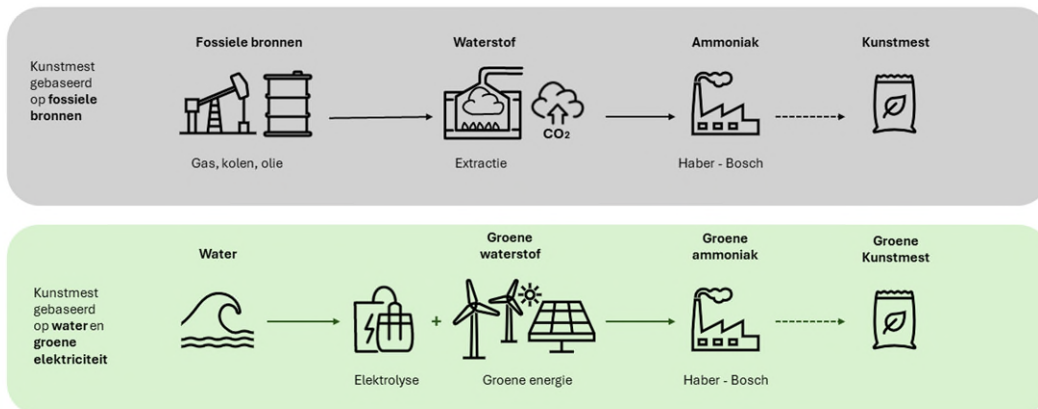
Kunstmest gebaseerd op **fossiele bronnen**

Fossiele bronnen

Gas, kolen, olie

Waterstof

$CO_2$

Extractie

Ammoniak

Haber - Bosch

Kunstmest

Kunstmest gebaseerd op **water** en **groene elektriciteit**

Water

Elektrolyse

+

Groene waterstof

Groene energie

Groene ammoniak

Haber - Bosch

Groene Kunstmest